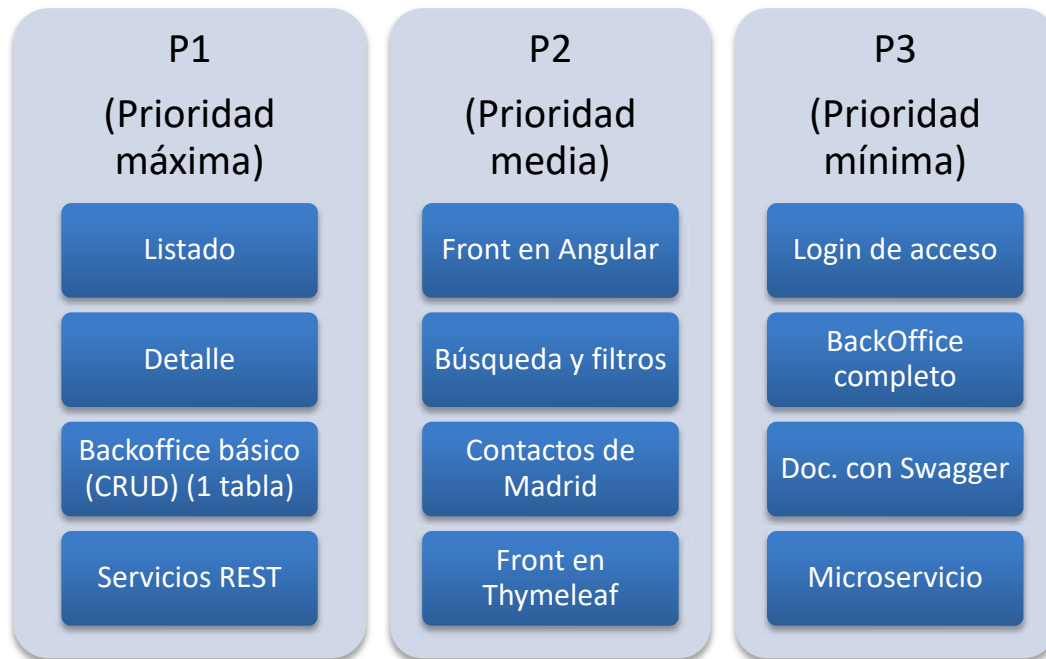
P1

(Prioridad máxima)

Listado

Detalle

Backoffice básico (CRUD) (1 tabla)

Servicios REST

P2

(Prioridad media)

Front en Angular

Búsqueda y filtros

Contactos de Madrid

Front en Thymeleaf

P3

(Prioridad mínima)

Login de acceso

BackOffice completo

Doc. con Swagger

Microservicio